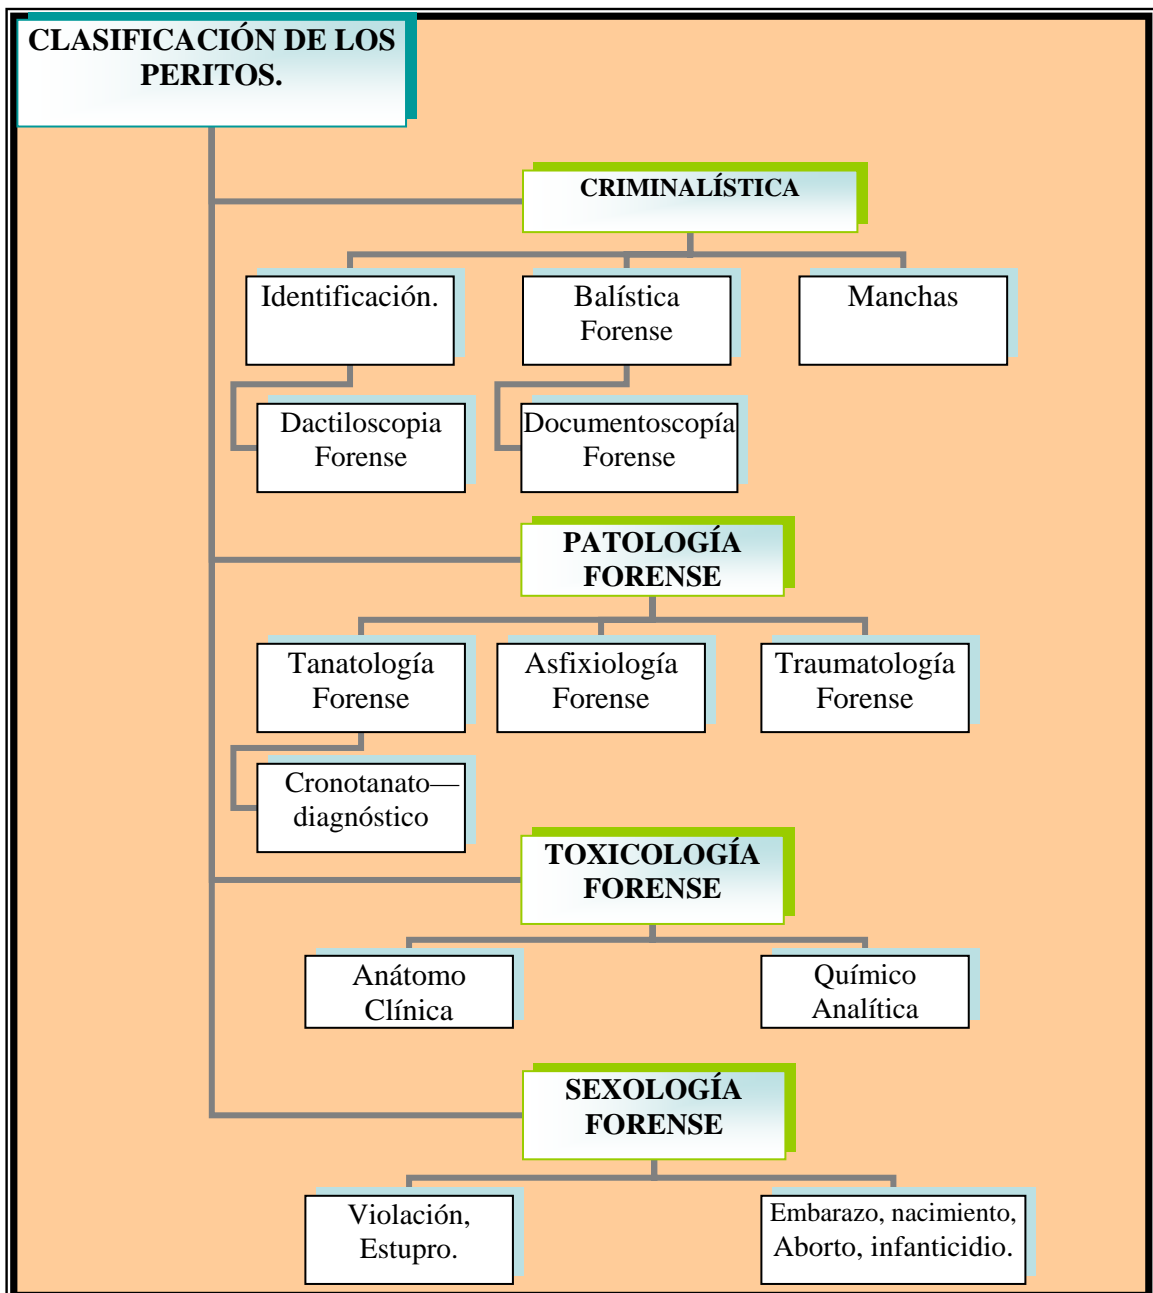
CLASIFICACIÓN DE LOS PERITOS.

CRIMINALÍSTICA

Identificación.

Balística Forense

Manchas

Dactiloscopia Forense

Documentoscopía Forense

PATOLOGÍA FORENSE

Tanatología Forense

Asfixiología Forense

Traumatología Forense

Cronotanato—diagnóstico

TOXICOLOGÍA FORENSE

Anátomo Clínica

Químico Analítica

SEXOLOGÍA FORENSE

Violación, Estupro.

Embarazo, nacimiento, Aborto, infanticidio.